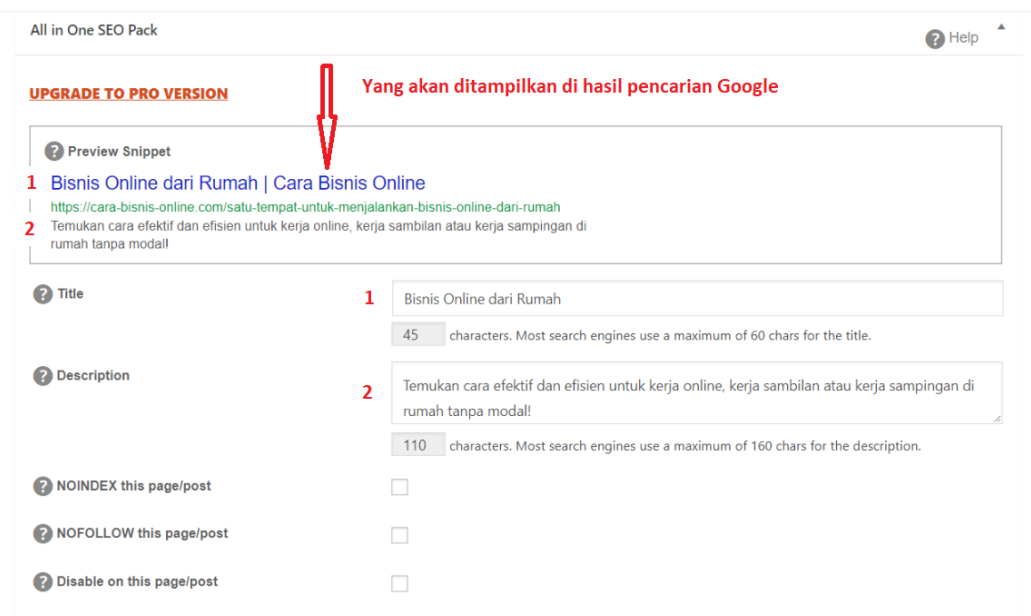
All in One SEO Pack

? Help

UPGRADE TO PRO VERSION

Yang akan ditampilkan di hasil pencarian Google

? Preview Snippet

1 Bisnis Online dari Rumah | Cara Bisnis Online

https://cara-bisnis-online.com/satu-tempat-untuk-menjalankan-bisnis-online-dari-rumah

2 Temukan cara efektif dan efisien untuk kerja online, kerja sambilan atau kerja sampingan di rumah tanpa modal!

? Title

1 Bisnis Online dari Rumah

45 characters. Most search engines use a maximum of 60 chars for the title.

? Description

2 Temukan cara efektif dan efisien untuk kerja online, kerja sambilan atau kerja sampingan di rumah tanpa modal!

110 characters. Most search engines use a maximum of 160 chars for the description.

? NOINDEX this page/post

? NOFOLLOW this page/post

? Disable on this page/post